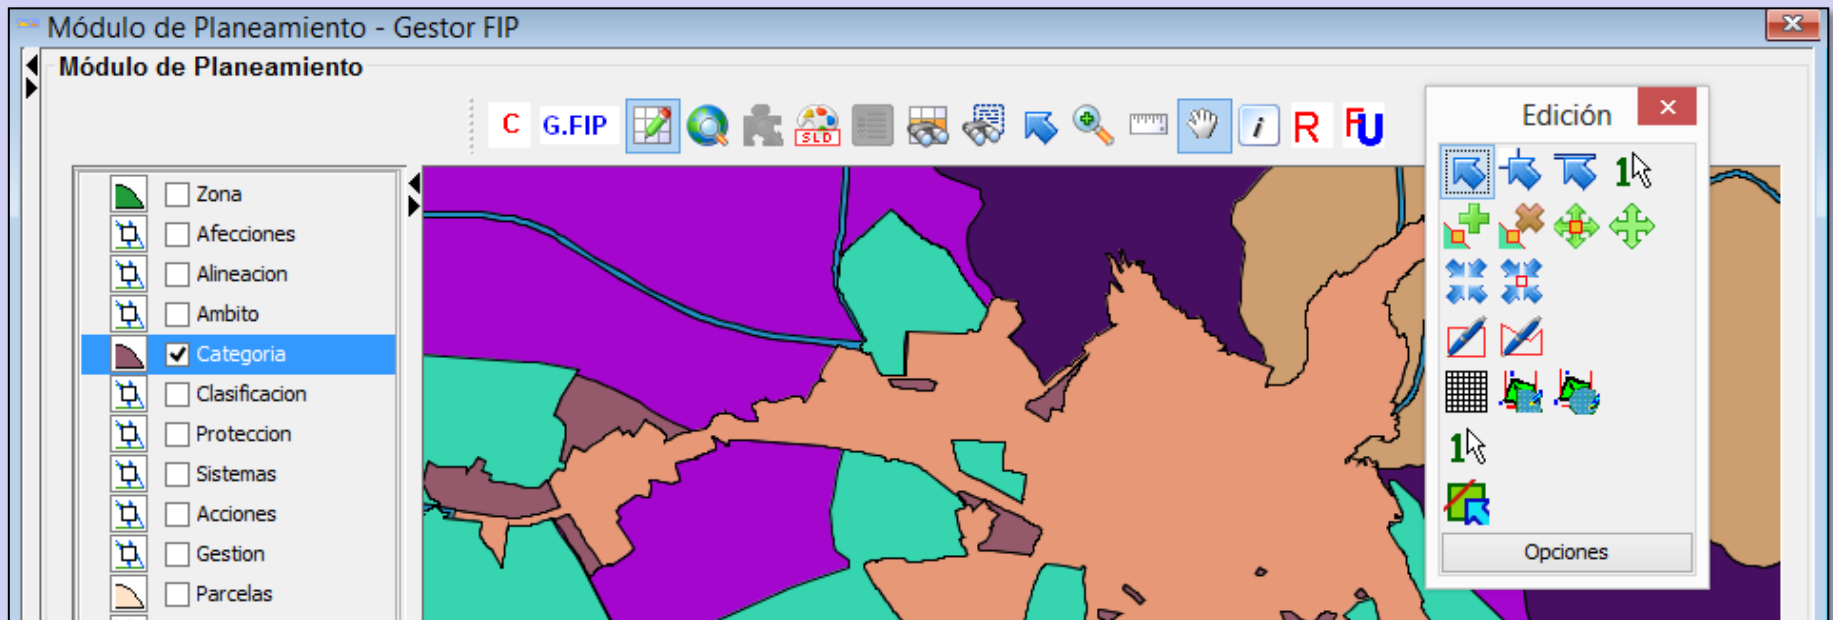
Módulo de Planeamiento - Gestor FIP

Módulo de Planeamiento

C G.FIP SLD i R FU

Zona
Afecciones
Alineacion
Ambito
Categoria
Clasificacion
Proteccion
Sistemas
Acciones
Gestion
Parcelas

Edición

1

1

Opciones